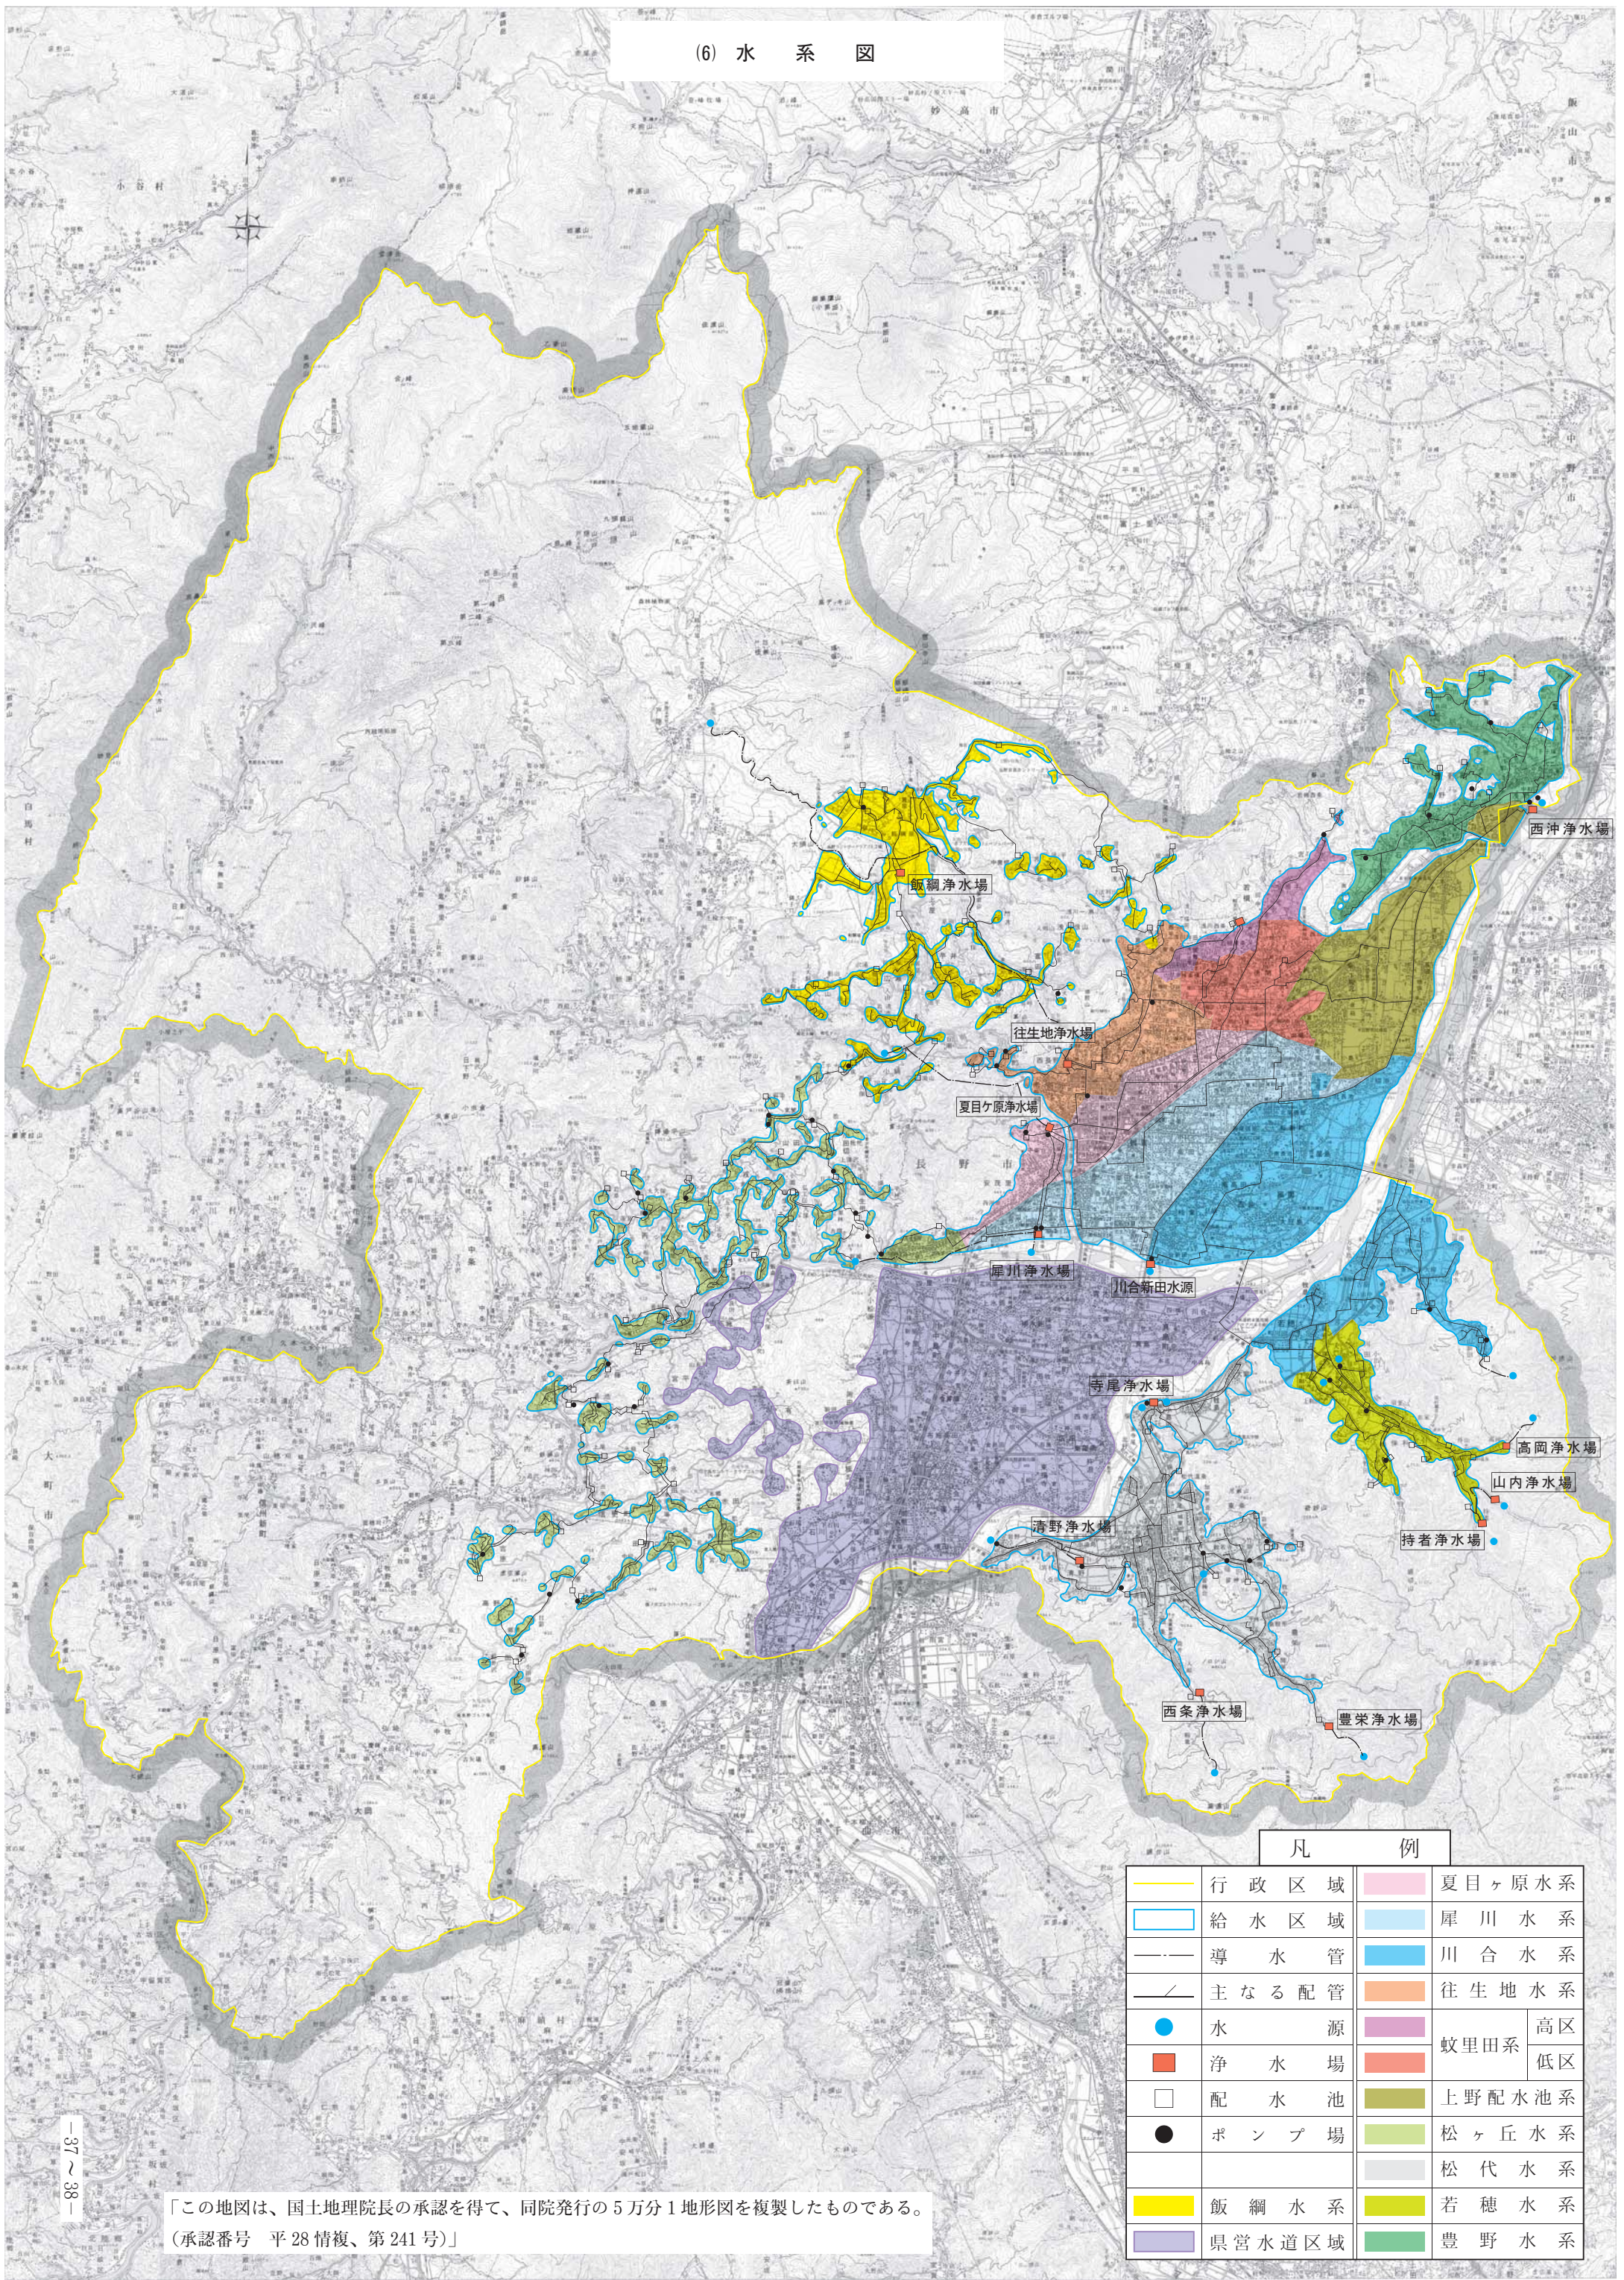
⑹ 水 系 図

西沖浄水場
飯綱浄水場
往生地浄水場
夏目ヶ原浄水場
犀川浄水場
川合新田水源
妻尾浄水場
高岡浄水場
山内浄水場
持者浄水場
清野浄水場
西条浄水場
豊栄浄水場

凡 例

| | | | |
|---|---|---|---|
| | 行 政 区 域 | | 夏目ヶ原水系 |
| | 給 水 区 域 | | 犀 川 水 系 |
| | 導 水 管 | | 川 合 水 系 |
| | 主 な る 配 管 | | 往 生 地 水 系 |
| | 水 源 | | 蚊里田系 高区 |
| | 浄 水 場 | | 蚊里田系 低区 |
| | 配 水 池 | | 上野配水池系 |
| | ポ ン プ 場 | | 松 ヶ 丘 水 系 |
| | | | 松 代 水 系 |
| | 飯 綱 水 系 | | 若 穂 水 系 |
| | 県営水道区域 | | 豊 野 水 系 |

「この地図は、国土地理院長の承認を得て、同院発行の5万分1地形図を複製したものである。（承認番号 平28情複、第241号）」

－37～38－